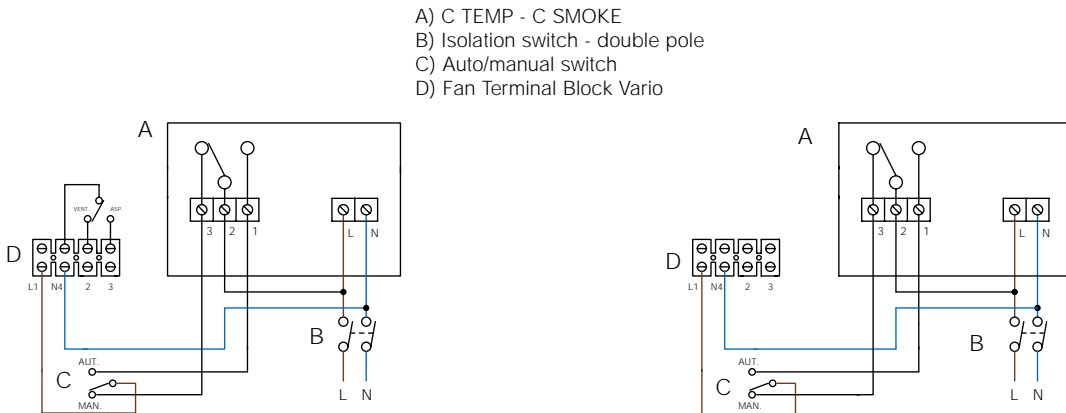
A) C TEMP - C SMOKE
B) Isolation switch - double pole
C) Auto/manual switch
D) Fan Terminal Block Vario

A
3 2 1
L N
D
VENT. ASP.
L1 N4 2 3
B
C
AUT.
MAN.
L N

A
3 2 1
L N
D
L1 N4 2 3
B
C
AUT.
MAN.
L N